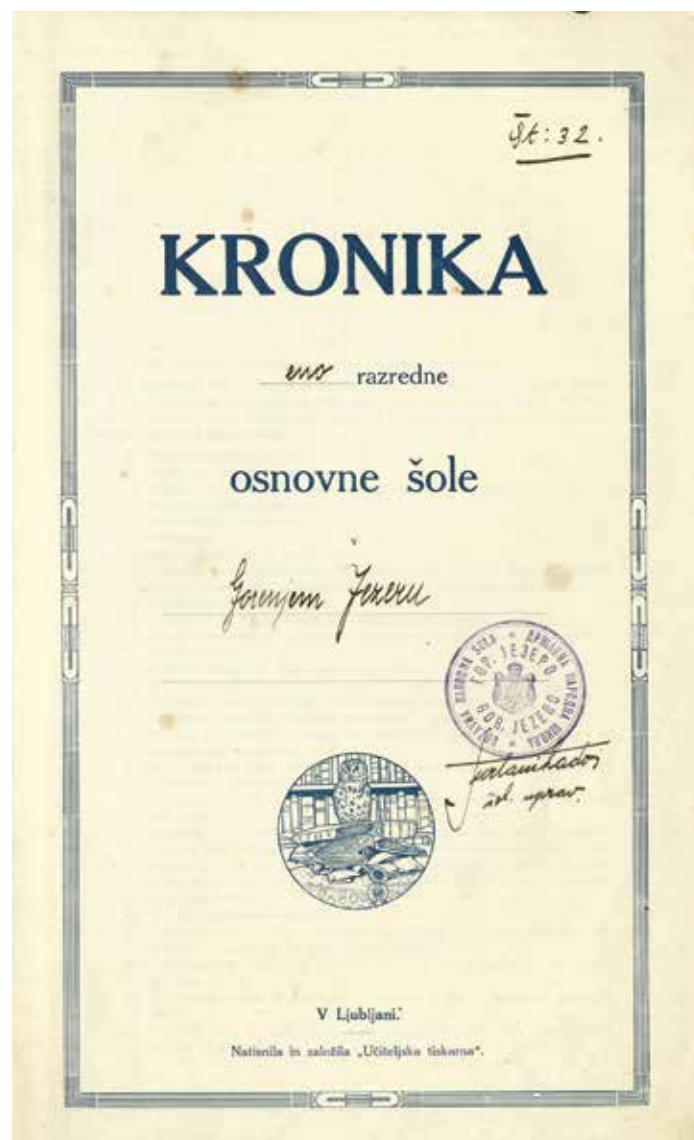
Št: 32.

KRONIKA

eno razredne

osnovne šole

v

Gorenjem Jezeru

OSNOVNA ŠOLA DRŽAVNA NARODNA GOR. JEZERO BOB. JEZERO

Jurlanič ? šol. uprav.

V Ljubljani.

Natisnila in založila „Učiteljska tiskarna".